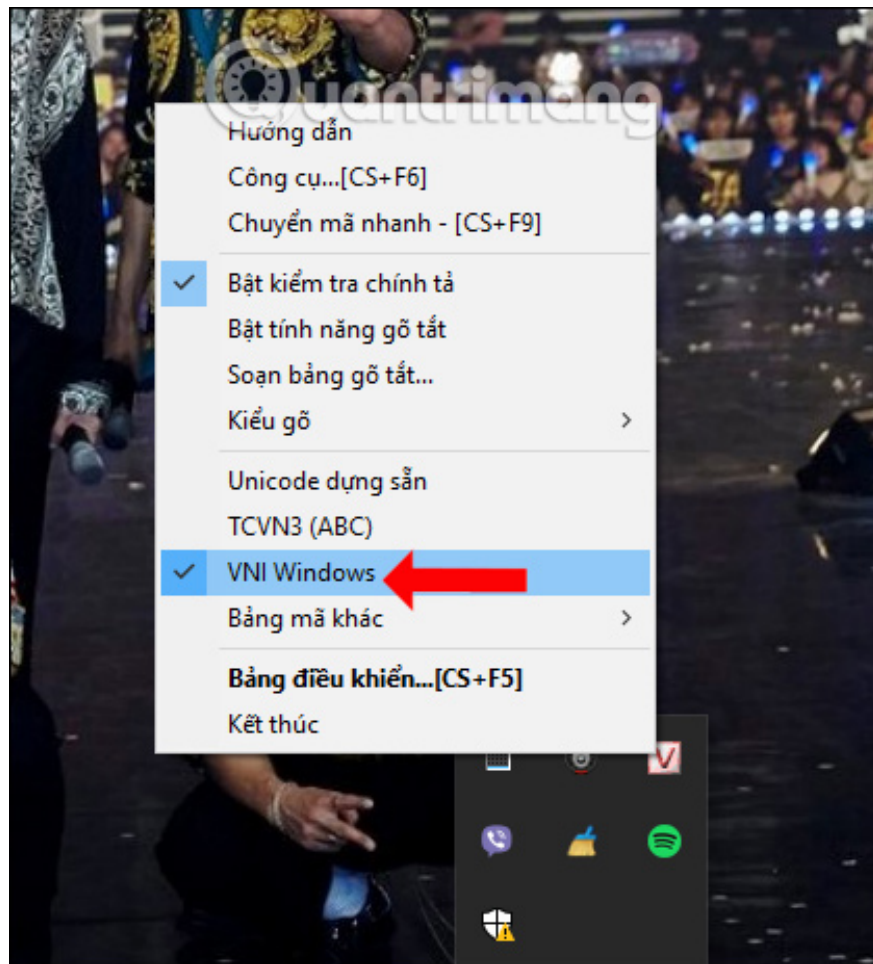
uantrimang

Hướng dẫn
Công cụ...[CS+F6]
Chuyển mã nhanh - [CS+F9]

Bật kiểm tra chính tả
Bật tính năng gõ tắt
Soạn bảng gõ tắt...
Kiểu gõ

Unicode dựng sẵn
TCVN3 (ABC)
VNI Windows
Bảng mã khác

Bảng điều khiển...[CS+F5]
Kết thúc

V